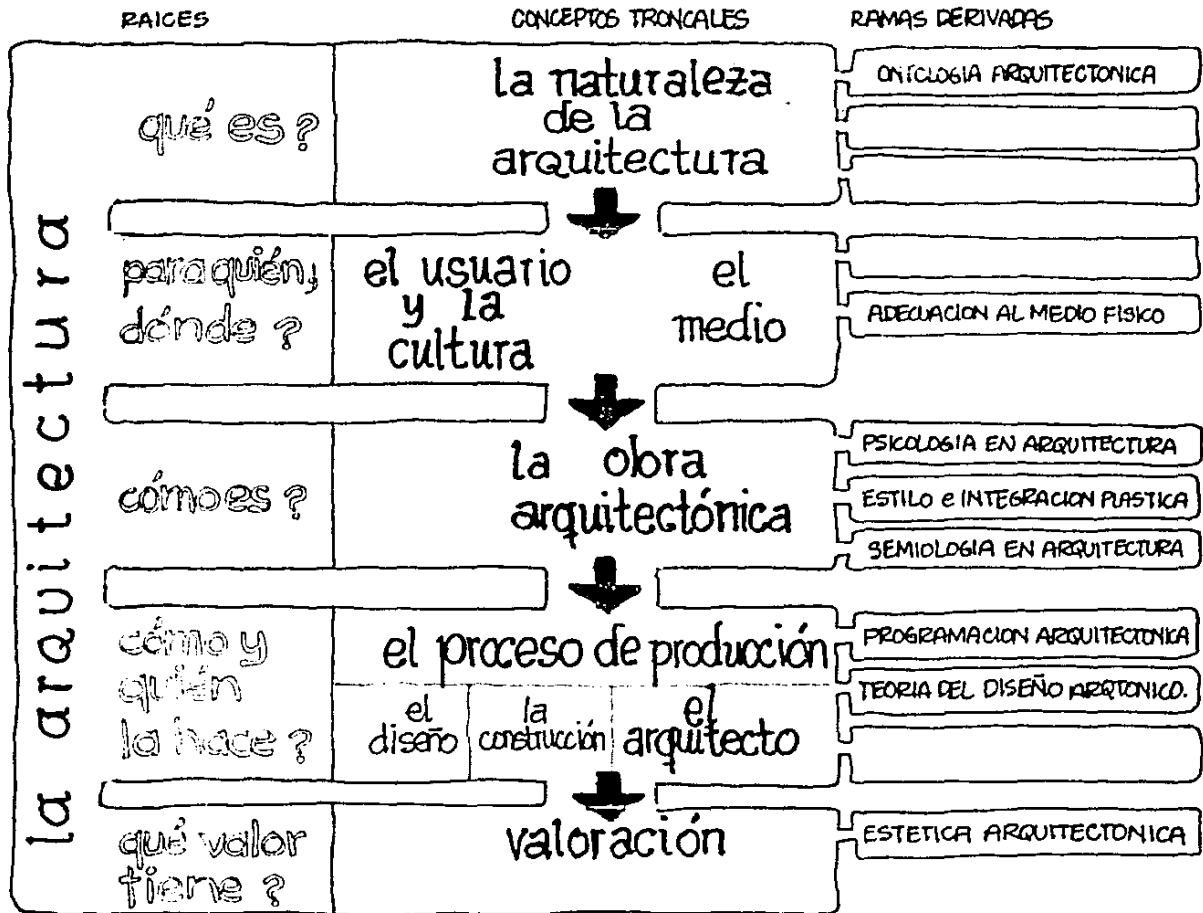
RAICES

CONCEPTOS TRONCALES

RAMAS DERIVADAS

la arquitectura

qué es?

la naturaleza de la arquitectura

ONTOLOGIA ARQUITECTONICA

para quién, dónde?

el usuario y la cultura

el medio

ADECUACION AL MEDIO FISICO

cómo es?

la obra arquitectónica

PSICOLOGIA EN ARQUITECTURA

ESTILO E INTEGRACION PLASTICA

SEMIOLOGIA EN ARQUITECTURA

cómo y quién la hace?

el proceso de produción

el diseño

la construcción

el arquitecto

PROGRAMACION ARQUITECTONICA

TEORIA DEL DISEÑO ARQTONICO.

qué valor tiene?

valoración

ESTETICA ARQUITECTONICA